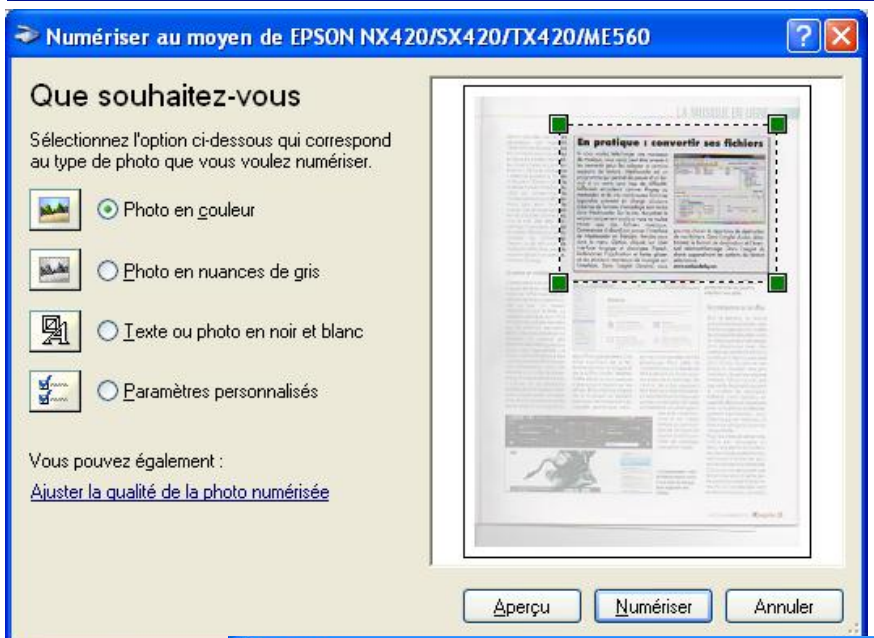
Numériser au moyen de EPSON NX420/SX420/TX420/ME560

Que souhaitez-vous

Sélectionnez l'option ci-dessous qui correspond au type de photo que vous voulez numériser.

Photo en couleur

Photo en nuances de gris

Texte ou photo en noir et blanc

Paramètres personnalisés

Vous pouvez également :

Ajuster la qualité de la photo numérisée

En pratique : convertir ses fichiers

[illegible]

Aperçu

Numériser

Annuler